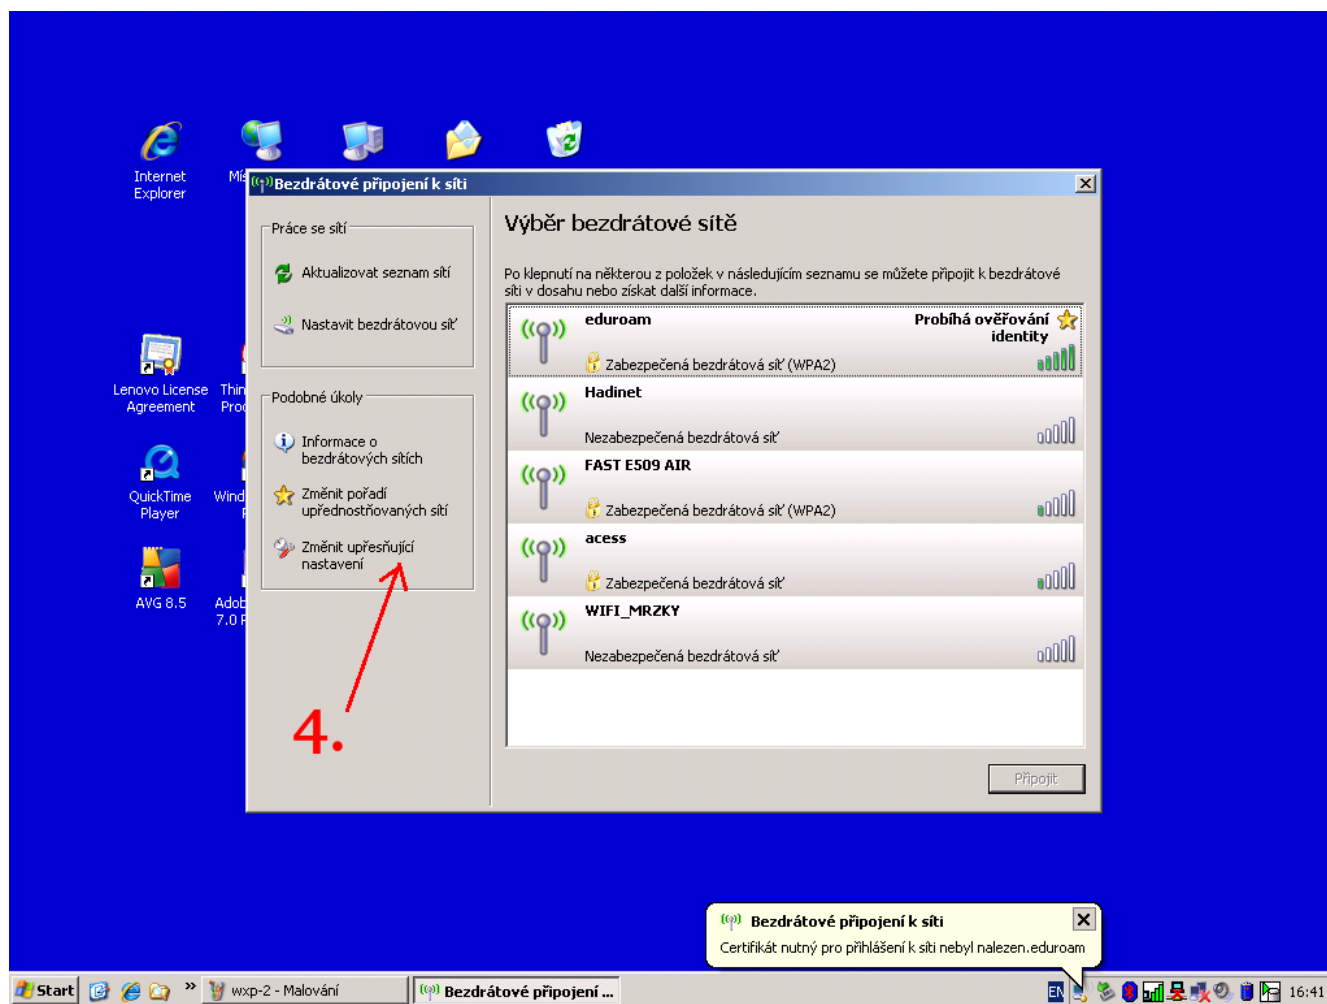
Internet Explorer

Mi

Lenovo License Agreement

Thin Pro

QuickTime Player

Wind

AVG 8.5

Adob 7.0

Bezdrátové připojení k síti

Práce se sítí

Aktualizovat seznam sítí

Nastavit bezdrátovou síť

Podobné úkoly

Informace o bezdrátových sítích

Změnit pořadí upřednostňovaných sítí

Změnit upřesňující nastavení

4.

Výběr bezdrátové sítě

Po klepnutí na některou z položek v následujícím seznamu se můžete připojit k bezdrátové síti v dosahu nebo získat další informace.

eduroam
Probíhá ověřování identity
Zabezpečená bezdrátová síť (WPA2)

Hadinet
Nezabezpečená bezdrátová síť

FAST E509 AIR
Zabezpečená bezdrátová síť (WPA2)

acess
Zabezpečená bezdrátová síť

WIFI_MRZKY
Nezabezpečená bezdrátová síť

Připojit

Bezdrátové připojení k síti
Certifikát nutný pro přihlášení k síti nebyl nalezen.eduroam

Start

wxp-2 - Malování

Bezdrátové připojení ...

EN

16:41